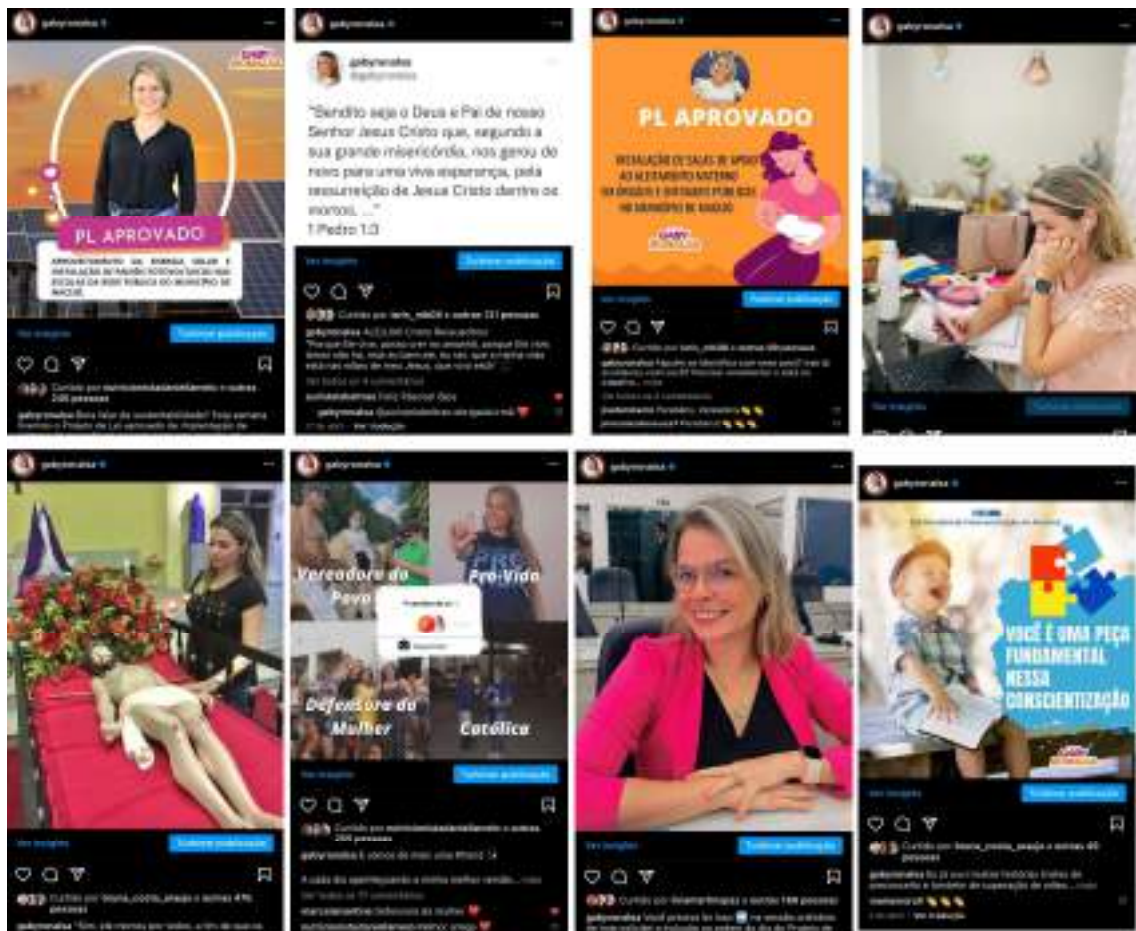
gabyrenalsa

PL APROVADO

APROVEITAMENTO DA ENERGIA SOLAR E INSTALAÇÃO DE PAINÉIS FOTOVOLTAICOS NAS ESCOLAS DA REDE PÚBLICA DO MUNICÍPIO DE MACEIÓ

Ver insights
Turbinar publicação

Curtido por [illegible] e outras 288 pessoas
gabyrenalsa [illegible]

gabyrenalsa

gabyrenalsa
@gabyrenalsa

"Bendito seja o Deus e Pai de nosso Senhor Jesus Cristo que, segundo a sua grande misericórdia, nos gerou de novo para uma viva esperança, pela ressurreição de Jesus Cristo dentre os mortos. ..."
1 Pedro 1:3

Ver insights
Turbinar publicação

Curtido por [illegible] e outras 231 pessoas
gabyrenalsa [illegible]

gabyrenalsa

PL APROVADO

INSTALAÇÃO DE SALAS DE APOIO AO ALEITAMENTO MATERNO EM ÓRGÃOS E ENTIDADES PÚBLICAS NO MUNICÍPIO DE MACEIÓ

Ver insights
Turbinar publicação

gabyrenalsa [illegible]

gabyrenalsa

Ver insights
Turbinar publicação

gabyrenalsa

Ver insights
Turbinar publicação

Curtido por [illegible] e outras 475 pessoas
gabyrenalsa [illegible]

gabyrenalsa

Vereadora do Povo
Pró-Vida
Defensora da Mulher
Católica

Ver insights
Turbinar publicação

Curtido por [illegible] e outras 295 pessoas
gabyrenalsa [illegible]

gabyrenalsa

Ver insights
Turbinar publicação

Curtido por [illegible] e outras 768 pessoas
gabyrenalsa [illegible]

gabyrenalsa

VOCÊ É UMA PEÇA FUNDAMENTAL NESSA CONSCIENTIZAÇÃO

Ver insights
Turbinar publicação

Curtido por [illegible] e outras 45 pessoas
gabyrenalsa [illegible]